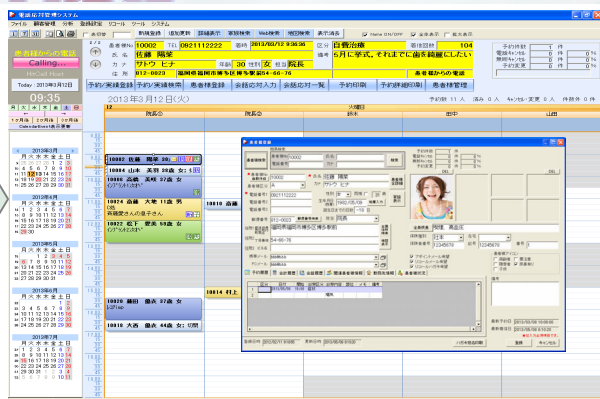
電話応対管理システム

ファイル 顧客管理 分析 登録設定 リコール ツール システム

未対応

新規登録 予約/実績 詳細表示 来院検索 Web検索 電話検索 表示消去

Name ON/OFF 全体表示 拡大表示

患者様からの電話

Calling...

Today - 2013年3月12日

09:35

患者番号 10002 TEL 0821111222 着時 2013/03/12 9:36:35 区分 自費治療 来院回数 104

氏名 佐藤 陽菜

カナ サトウ ヒナ 年齢 30 性別 女 担当 院長

住所 812-0023 福岡県福岡市博多区博多駅前4-56-78

備考 6月に挙式。それまでに歯を綺麗にしたい

患者様からの電話

予約件数 1 件
電話キャンセル 0 件
無断キャンセル 0 件
予約変更 0 件

予約/実績登録 予約/実績検索 患者様登録 会話応対入力 会話応対一覧 予約印刷 予約詳細印刷 患者様管理

2013年3月12日(火)

予約数 11 人 済み 0 人 キャンセル・変更 0 人 件数外 0 件

院長 山田

2013年3月
日 月 火 水 木 金 土

2013年4月
日 月 火 水 木 金 土

2013年5月
日 月 火 水 木 金 土

2013年6月
日 月 火 水 木 金 土

2013年7月
日 月 火 水 木 金 土

10002 佐藤 陽菜 30歳 女

10004 山本 美羽 34歳 女

10003 高橋 美咲 37歳 女

10024 斎藤 大地 11歳 男

10002 松下 健太 58歳 女

10018 斎藤

10020 藤田 陽太 27歳 女

10018 大西 陽太 44歳 女

10014 村上

患者様登録

患者番号 10002

氏名 佐藤 陽菜

カナ サトウ ヒナ

電話番号 0821111222

性別 女

生年月日

年齢 30

郵便番号 812-0023

住所 福岡県福岡市博多区博多駅前

54-66-78

担当 院長

保険

予約確認 治療履歴 会話履歴 画像履歴 問診票登録 患者様管理 保険

登録 キャンセル